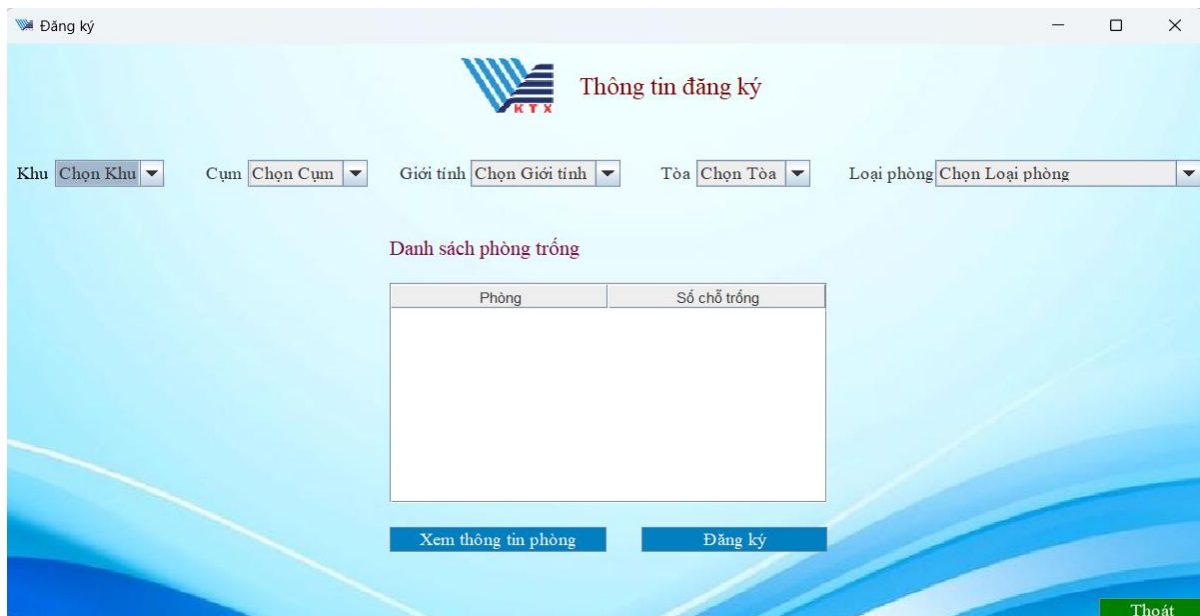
Đăng ký

KTX

Thông tin đăng ký

Khu Chọn Khu

Cụm Chọn Cụm

Giới tính Chọn Giới tính

Tòa Chọn Tòa

Loại phòng Chọn Loại phòng

Danh sách phòng trống

| Phòng | Số chỗ trống |
|---|---|

Xem thông tin phòng

Đăng ký

Thoát